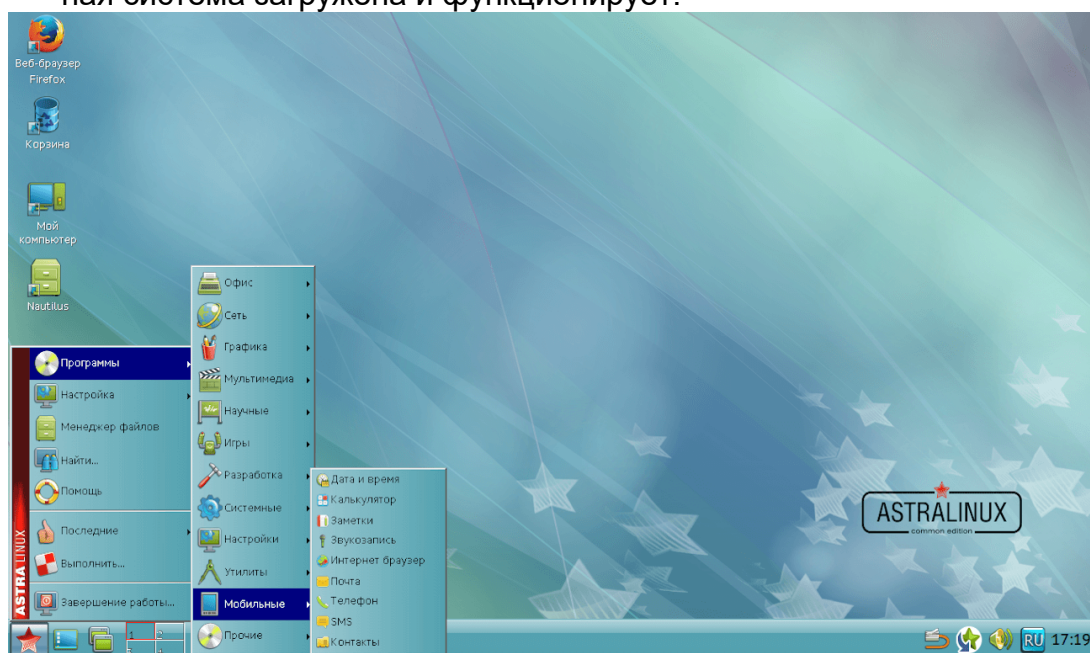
ная система загружена и функционирует.

Веб-браузер Firefox

Корзина

Мой компьютер

Nautilus

Программы
Настройка
Менеджер файлов
Найти...
Помощь
Последние
Выполнить...
Завершение работы...

ASTRA LINUX

Офис
Сеть
Графика
Мультимедиа
Научные
Игры
Разработка
Системные
Настройки
Утилиты
Мобильные
Прочие

Дата и время
Калькулятор
Заметки
Звукозапись
Интернет браузер
Почта
Телефон
SMS
Контакты

ASTRALINUX
common edition

1 2

RU 17:19